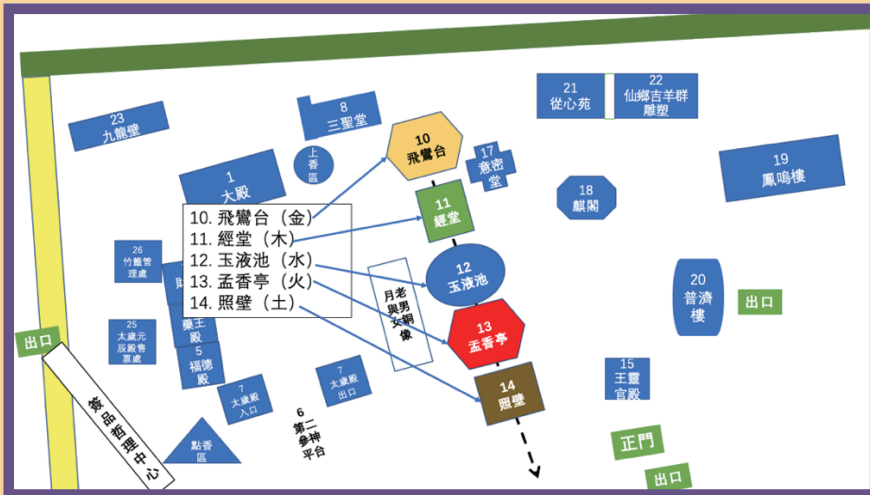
23
九龍壁

8
三聖堂

1
大殿

上香區

10
飛鸞台

17
意密堂

21
從心苑

22
仙鄉吉羊群雕塑

19
鳳鳴樓

18
麒閣

10. 飛鸞台（金）
11. 經堂（木）
12. 玉液池（水）
13. 孟香亭（火）
14. 照壁（土）

11
經堂

12
玉液池

月老與男女銅像

13
孟香亭

20
普濟樓

出口

26
竹籤管理處

25
太歲元辰殿售票處

藥王殿

5
福德殿

7
太歲殿入口

7
太歲殿出口

6
第二參神平台

14
照壁

15
王靈官殿

正門

出口

出口

籤品管理中心

點香區